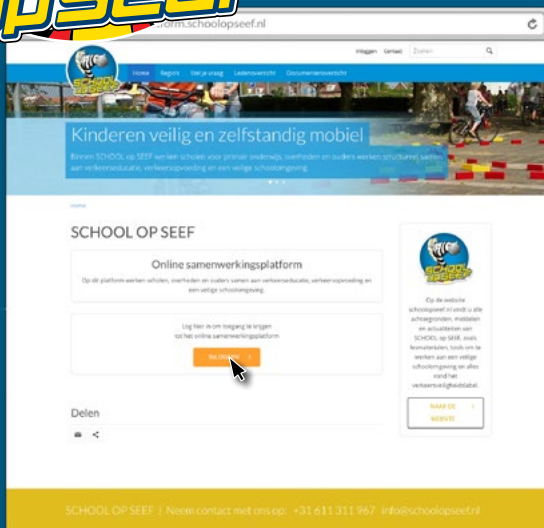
opseef

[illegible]form.schoolopseef.nl

Inloggen Contact Zoeken

Home Regio's Stel je vraag Ledenoverzicht Documentenoverzicht

Kinderen veilig en zelfstandig mobiel

Binnen SCHOOL op SEEF werken scholen voor primair onderwijs, overheden en ouders werken structureel samen aan verkeerseducatie, verkeersopvoeding en een veilige schoolomgeving.

Home

SCHOOL OP SEEF

Online samenwerkingsplatform

Op dit platform werken scholen, overheden en ouders samen aan verkeerseducatie, verkeersopvoeding en een veilige schoolomgeving.

Log hier in om toegang te krijgen tot het online samenwerkingsplatform

INLOGGEN

Delen

Op de website schoolopseef.nl vindt u alle achtergronden, middelen en actualiteiten van SCHOOL op SEEF, zoals lesmaterialen, tools om te werken aan een veilige schoolomgeving en alles rond het verkeersveiligheidslabel.

NAAR DE WEBSITE

SCHOOL OP SEEF | Neem contact met ons op: +31 611 311 967 info@schoolopseef.nl